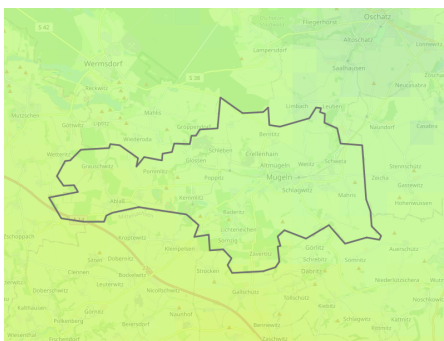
Oschatz
Fliegerhorst
Altoschatz
Leuben
Lampersdorf
S 40
Wermsdorf
S 38
Saalhausen
Reckwitz
Naundorf
Limbach
Malkwitz
Mutzschen
Gorauen
Collm
Wadewitz
Grubnitz
Bortitz
Canitz
Wermsdorf
Leckwitz
Zöschau
Mügeln
Sornzig
Sörnewitz
Zschöllau
Pommlitz
Poppitz
Schweta
Gastewitz
Altmügeln
Schlagwitz
Mahlis
Hohenwussen
Kemlitz
Kroptewitz
Görlitz
Schoppach
Ablaß
Sieglitz
Kleinpelsen
Schmorkau
Zeicha
Auerschütz
Lichtenhain
Dürrweitzschen
Clennen
Bockelwitz
Leisnig
Stauchitz
Naundorf
Strocken
Kiebitz
Leisenau
Kalbitz
Sitten
Zaschwitz
Rosswein